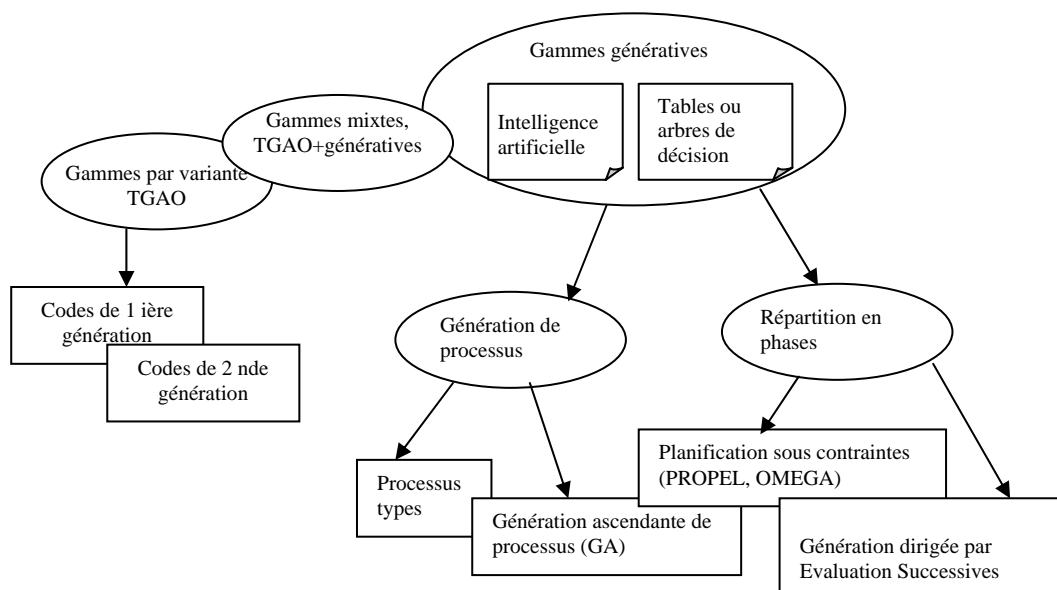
Gammes génératives

Intelligence artificielle

Tables ou arbres de décision

Gammes mixtes, TGAO+génératives

Gammes par variante TGAO

Codes de 1 ière génération

Codes de 2 nde génération

Génération de processus

Répartition en phases

Planification sous contraintes (PROPEL, OMEGA)

Processus types

Génération ascendante de processus (GA)

Génération dirigée par Evaluation Successives